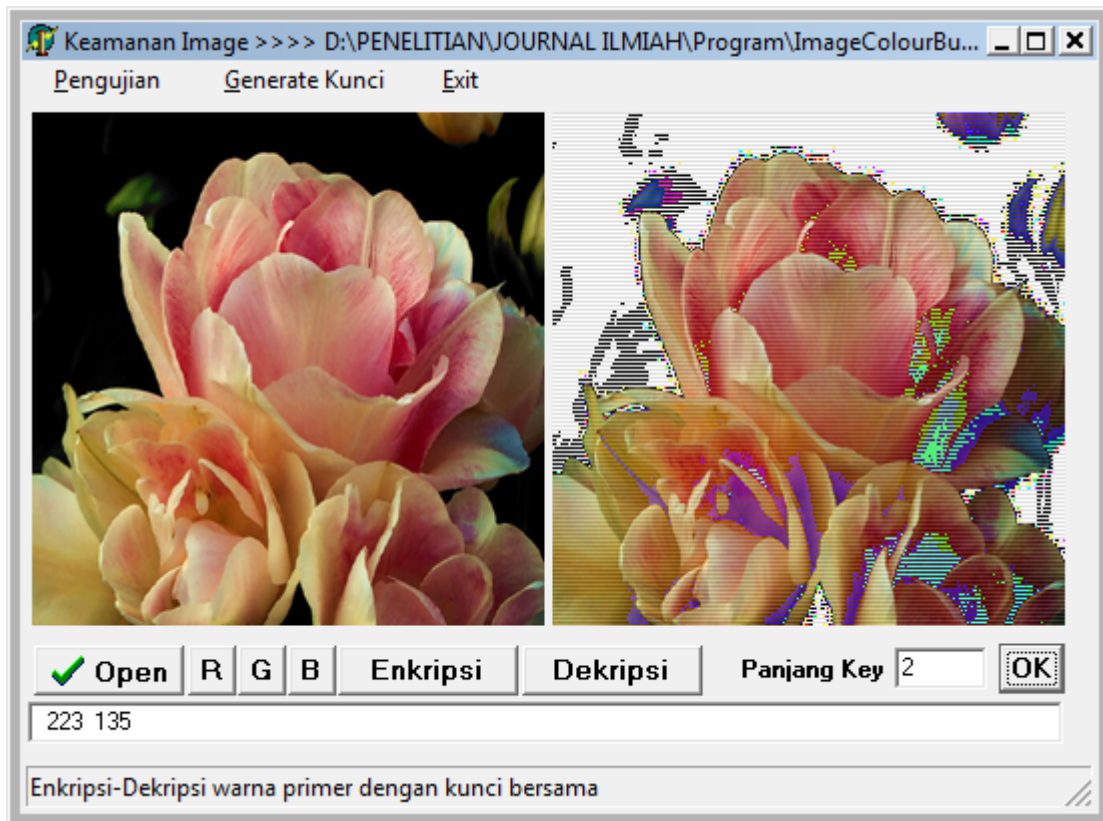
Keamanan Image >>>> D:\PENELITIAN\JOURNAL ILMIAH\Program\ImageColourBu...

Pengujian Generate Kunci Exit

Open R G B Enkripsi Dekripsi Panjang Key 2 OK

223 135

Enkripsi-Dekripsi warna primer dengan kunci bersama